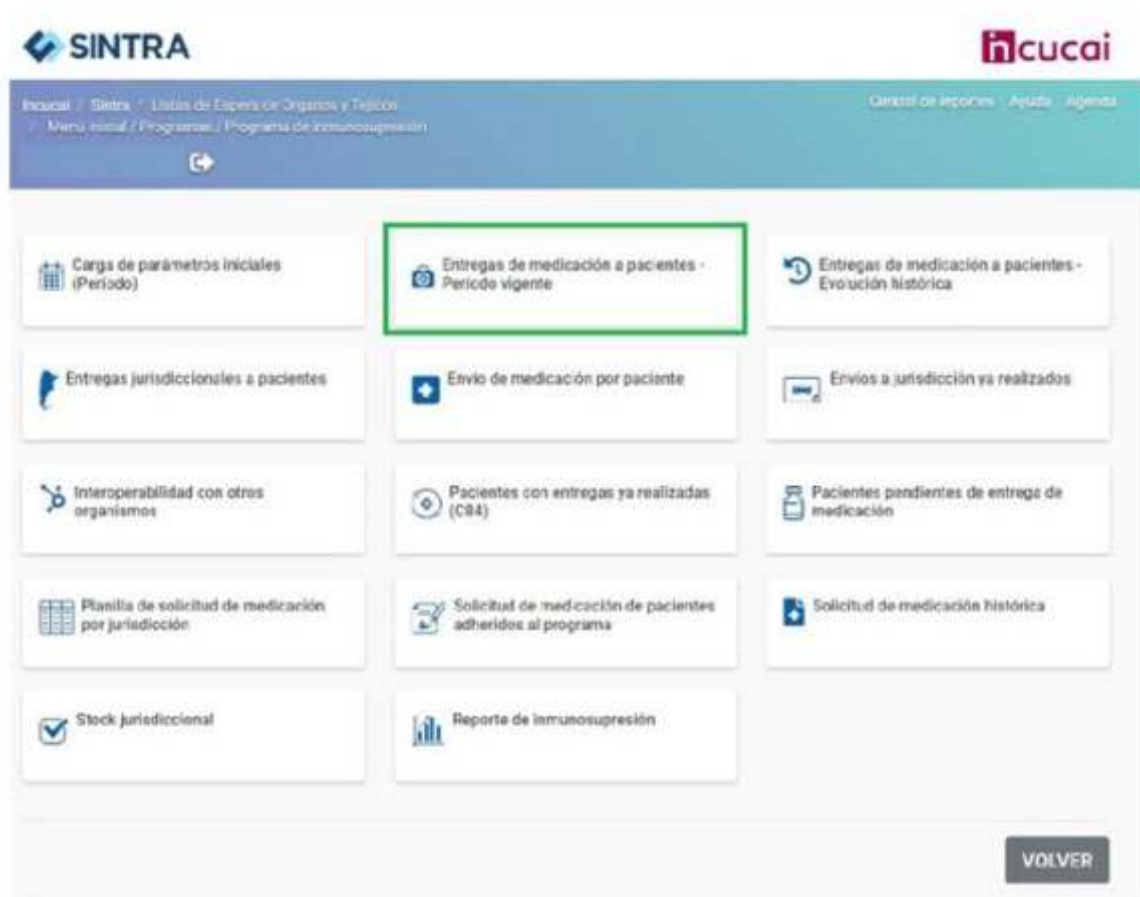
SINTRA

incucai

Incucai / Sintra / Listas de Espera de Organos y Tejidos / Menu inicial / Programas / Programa de inmunosupresión

Central de reportes Ayuda Agenda

Carga de parámetros iniciales (Período)

Entregas de medicación a pacientes - Período vigente

Entregas de medicación a pacientes - Evolución histórica

Entregas jurisdiccionales a pacientes

Envío de medicación por paciente

Envíos a jurisdicción ya realizados

Interoperabilidad con otros organismos

Pacientes con entregas ya realizadas (C84)

Pacientes pendientes de entrega de medicación

Planilla de solicitud de medicación por jurisdicción

Solicitud de medicación de pacientes adheridos al programa

Solicitud de medicación histórica

Stock jurisdiccional

Reporte de inmunosupresión

VOLVER